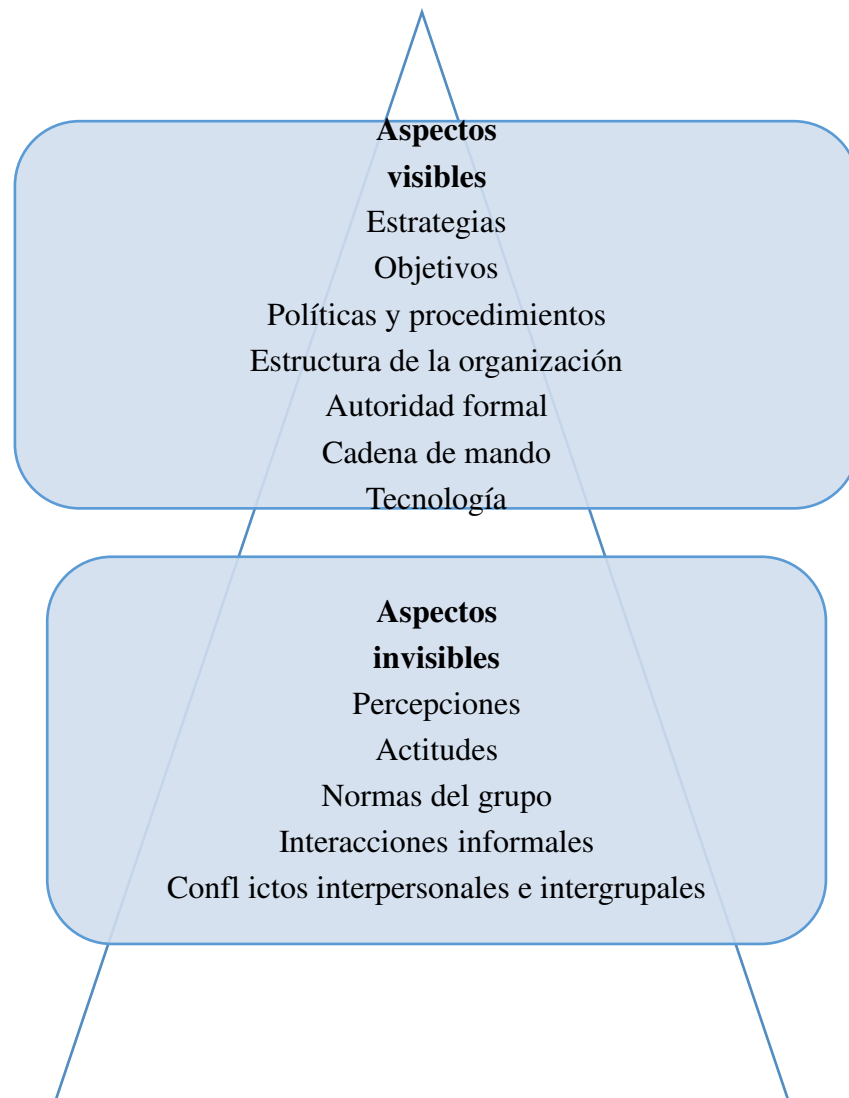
**Aspectos visibles**
Estrategias
Objetivos
Políticas y procedimientos
Estructura de la organización
Autoridad formal
Cadena de mando
Tecnología

**Aspectos invisibles**
Percepciones
Actitudes
Normas del grupo
Interacciones informales
Confl ictos interpersonales e intergrupales